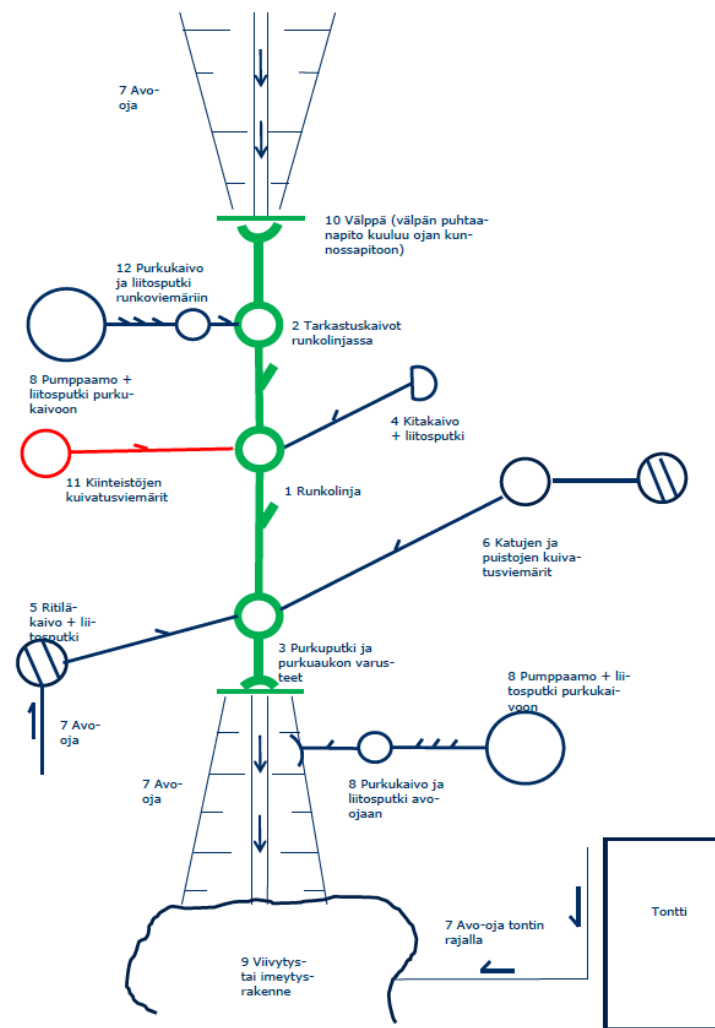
7 Avo-oja

10 Välppä (välpän puhtaanapito kuuluu ojan kunnossapitoon)

12 Purkukaivo ja liitosputki runkoviemäriin

2 Tarkastuskaivot runkolinjassa

8 Pumppaamo + liitosputki purkukaivoon

4 Kitakaivo + liitosputki

11 Kiinteistöjen kuivatusviemärit

1 Runkolinja

6 Katujen ja puistojen kuivatusviemärit

5 Ritiläkaivo + liitosputki

3 Purkuputki ja purkuaukon varusteet

8 Pumppaamo + liitosputki purkukaivoon

7 Avo-oja

7 Avo-oja

8 Purkukaivo ja liitosputki avo-ojaan

Tontti

7 Avo-oja tontin rajalla

9 Viivytys- tai imeytysrakenne